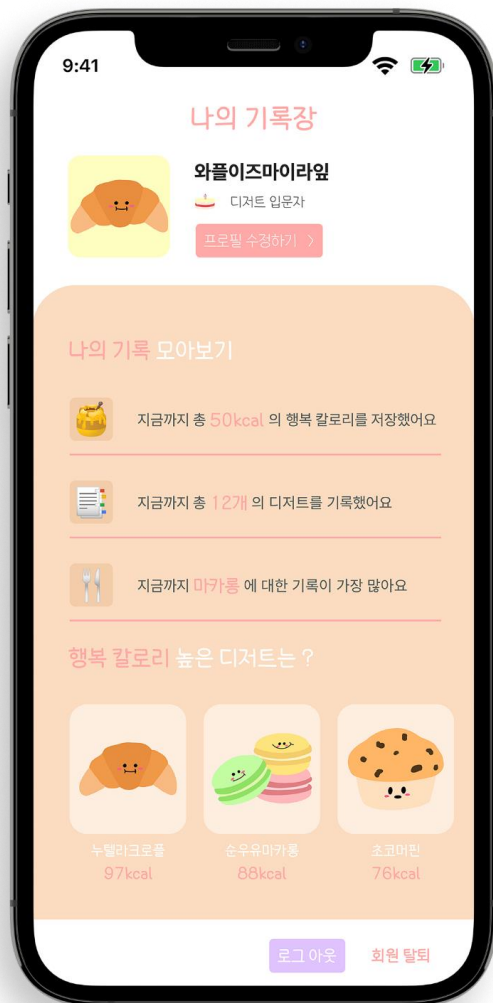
9:41

나의 기록장

와플이즈마이라잎

디저트 입문자

프로필 수정하기 >

나의 기록 모아보기

지금까지 총 50kcal 의 행복 칼로리를 저장했어요

지금까지 총 12개 의 디저트를 기록했어요

지금까지 마카롱 에 대한 기록이 가장 많아요

행복 칼로리 높은 디저트는 ?

누텔라크로플
97kcal

순우유마카롱
88kcal

초코머핀
76kcal

로그 아웃

회원 탈퇴